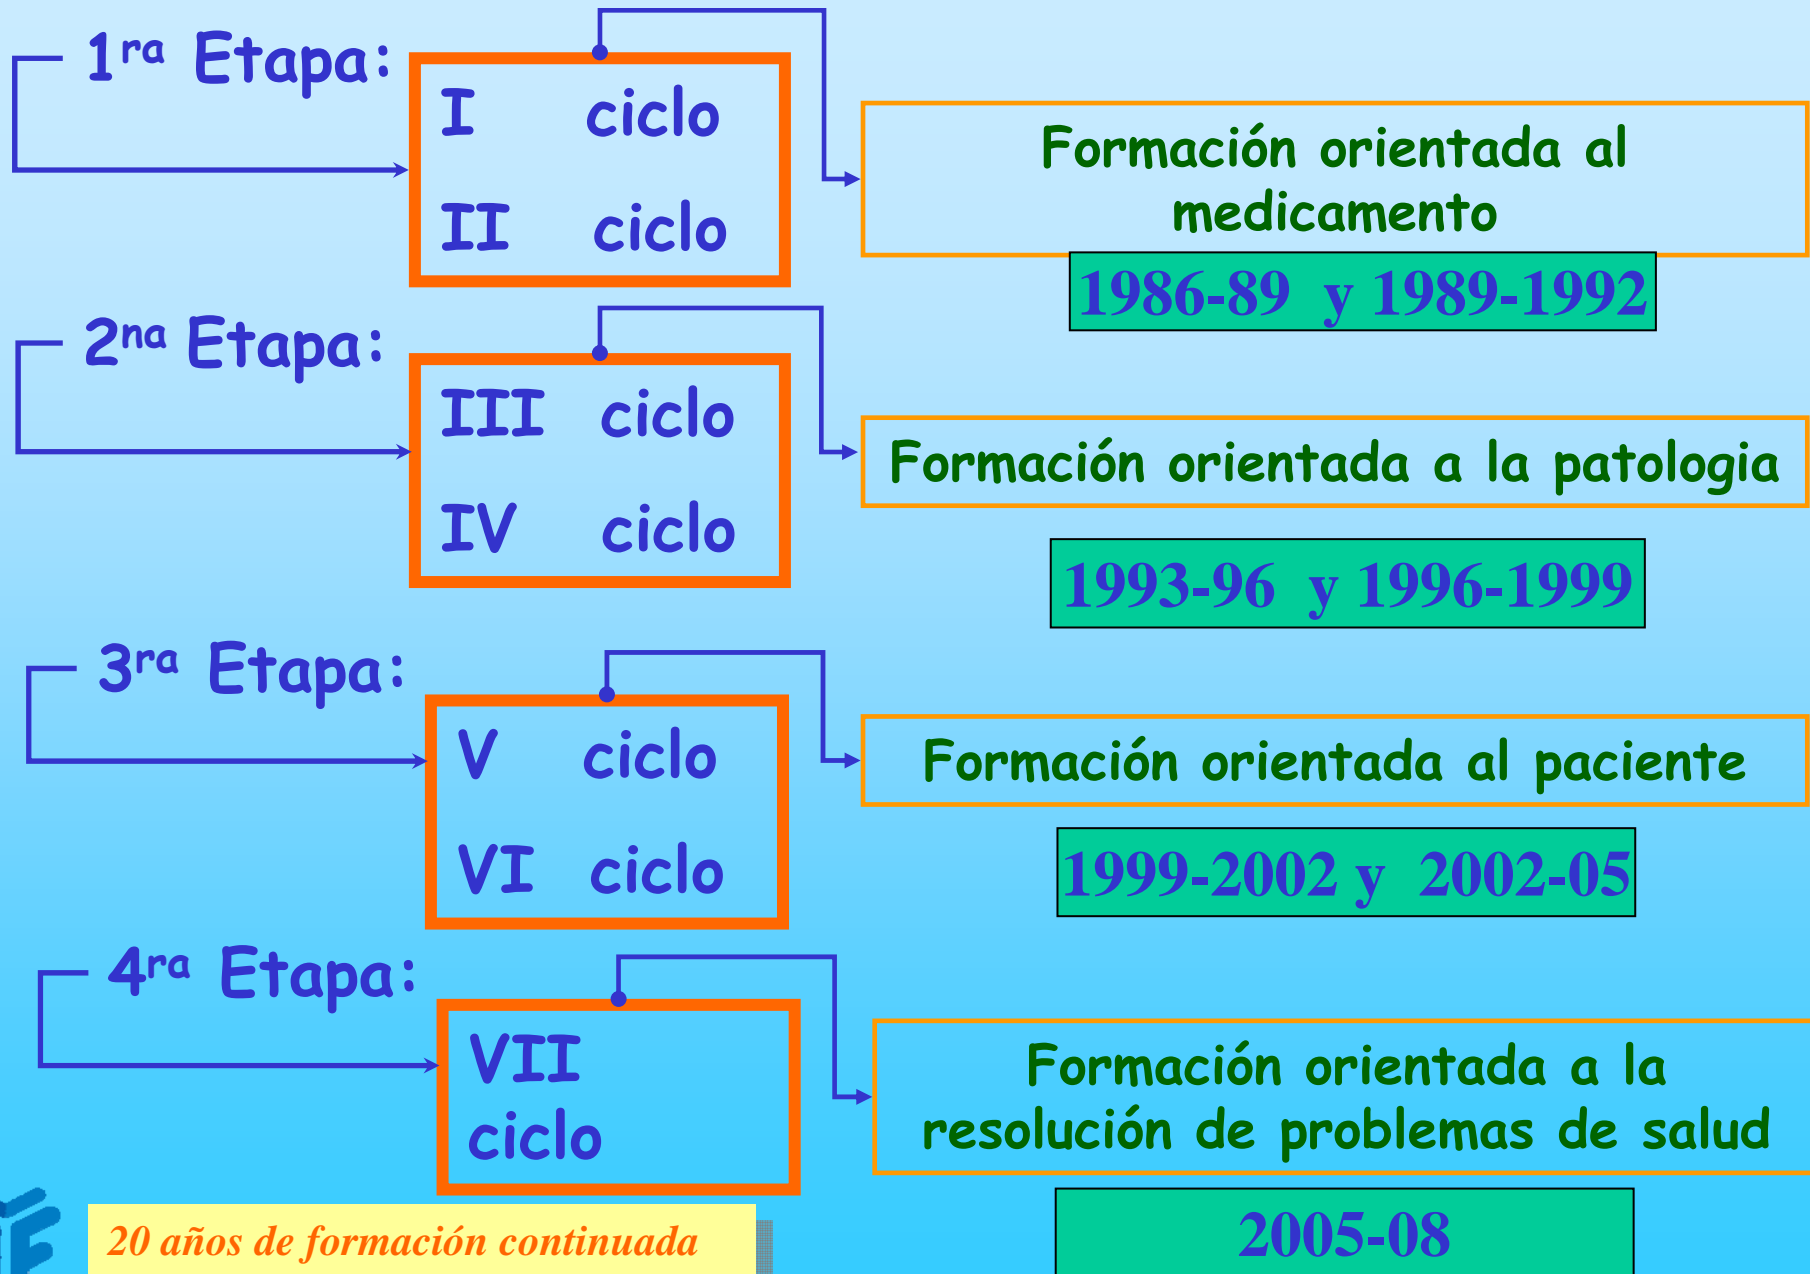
$1^{ra}$ Etapa:

I ciclo

II ciclo

Formación orientada al medicamento

1986-89 y 1989-1992

$2^{na}$ Etapa:

III ciclo

IV ciclo

Formación orientada a la patologia

1993-96 y 1996-1999

$3^{ra}$ Etapa:

V ciclo

VI ciclo

Formación orientada al paciente

1999-2002 y 2002-05

$4^{ra}$ Etapa:

VII ciclo

Formación orientada a la resolución de problemas de salud

2005-08

20 años de formación continuada